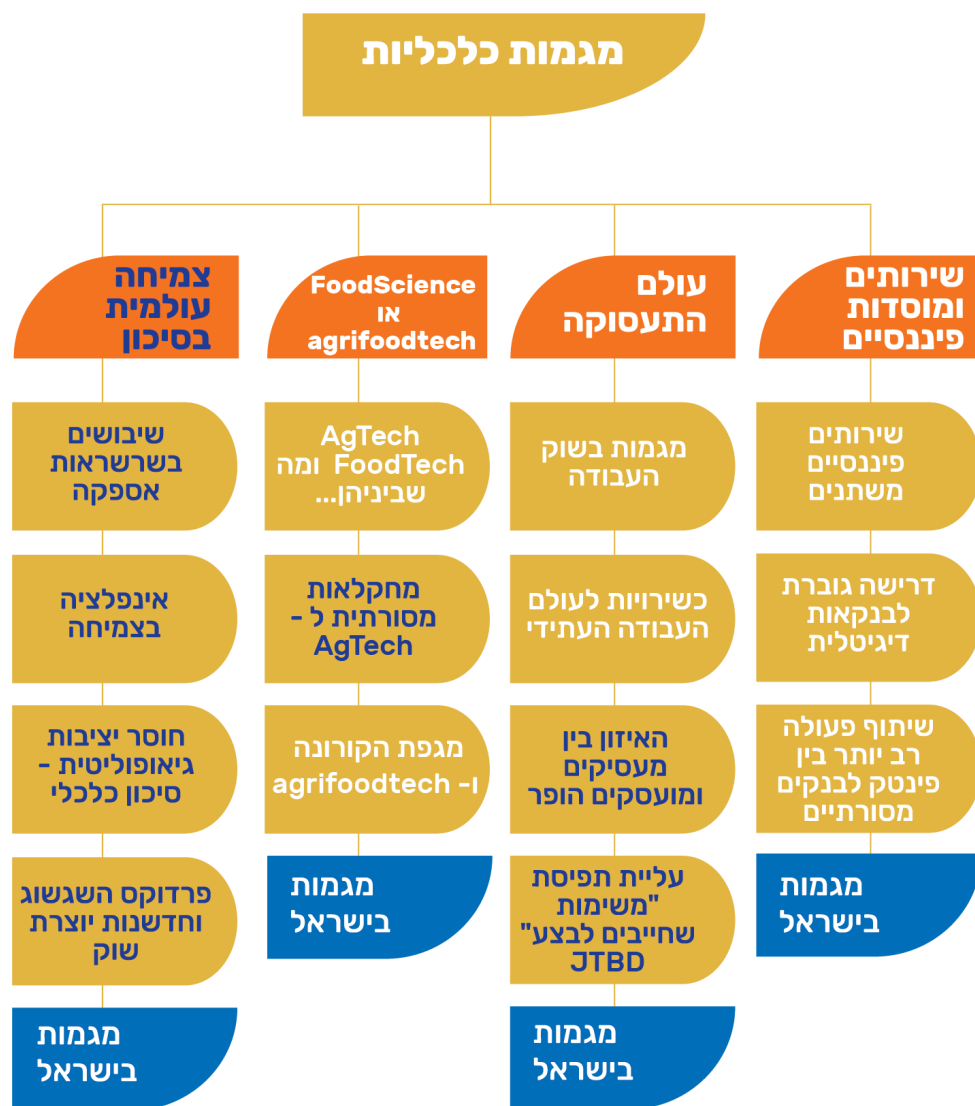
מגמות כלכליות

שירותים ומוסדות פיננסיים

שירותים פיננסיים משתנים

דרישה גוברת לבנקאות דיגיטלית

שיתוף פעולה רב יותר בין פינטק לבנקים מסורתיים

מגמות בישראל

עולם התעסוקה

מגמות בשוק העבודה

כשירויות לעולם העבודה העתידי

האיזון בין מעסיקים ומועסקים הופר

עליית תפיסת "משימות שחייבים לבצע" JTBD

מגמות בישראל

FoodScience או agrifoodtech

AgTech FoodTech ומה שביניהן...

מחקלאות מסורתית ל - AgTech

מגפת הקורונה ו- agrifoodtech

מגמות בישראל

צמיחה עולמית בסיכון

שיבושים בשרשראות אספקה

אינפלציה בצמיחה

חוסר יציבות גיאופוליטית - סיכון כלכלי

פרדוקס השגשוג וחדשנות יוצרת שוק

מגמות בישראל